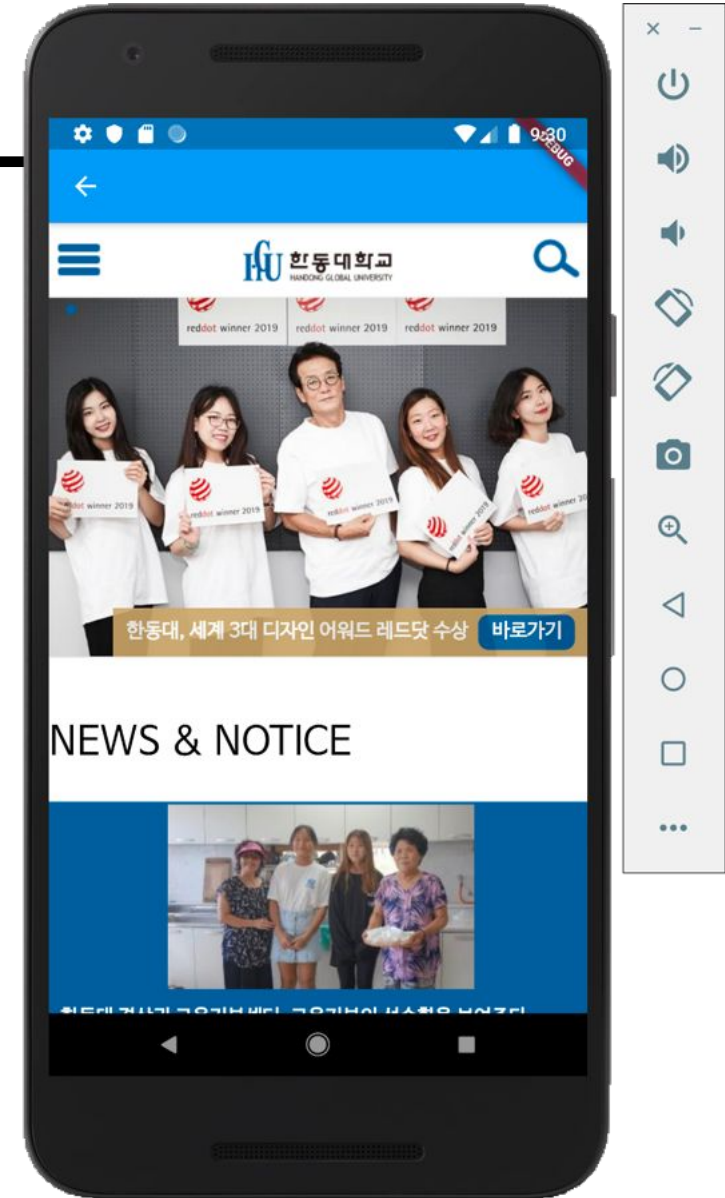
9:30
DEBUG

HGU 한동대학교
HANDONG GLOBAL UNIVERSITY

reddot winner 2019
reddot winner 2019
reddot winner 2019

reddot winner 2019
reddot winner 2019
reddot winner 2019
reddot winner 2019
reddot winner 2019

한동대, 세계 3대 디자인 어워드 레드닷 수상
바로가기

NEWS & NOTICE

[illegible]